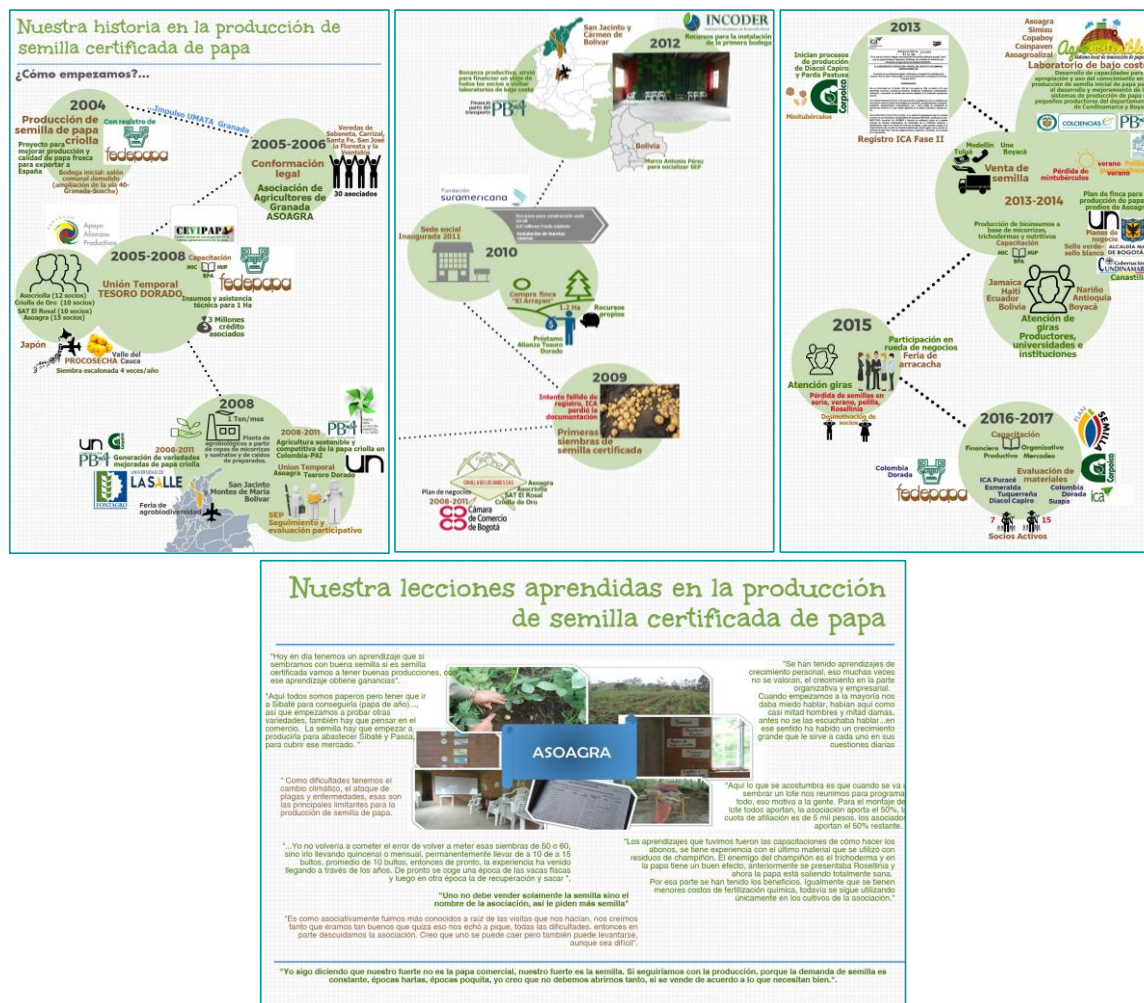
Nuestra historia en la producción de semilla certificada de papa

¿Cómo empezamos?...

2004
Producción de semilla de papa criolla
Con registro de
fedepapa
Proyecto para mejorar producción y calidad de papa fresca para exportar a España
Bodega inicial: salón comunal demolido (ampliación de la vía 40- Granada-Soacha)

Impulso UMATA Granada

2005-2006
Conformación legal
Asociación de Agricultores de Granada ASOAGRA
Veredas de Sabaneta, Carrizal, Santa Fe, San José la Florida y la Veintidós
30 asociados

Apoyo Alianzas Productivas
CEVIPAPA

2005-2008
Unión Temporal TESORO DORADO
Asocriolla (12 socios) Criolla de Oro (10 socios) SAT El Rosal (10 socios) Asoagra (15 socios)
Capacitación MIC MIP BPA
fedepapa
Insumos y asistencia técnica para 1 Ha
3 Millones crédito asociados
Japón
PROCOSECHA Valle del Cauca
Siembra escalonada 4 veces/año

2008
1 Ton/mes
Planta de agrobiológicos a partir de cepas de micorrizas y sustratos y de caldos de preparados.
2008-2011
Generación de variedades mejoradas de papa criolla
UN PB4
LA SALLE
FONTAGRO
2008-2011
Agricultura sostenible y competitiva de la papa criolla en Colombia-PAI
Unión Temporal Asoagra Tesoro Dorado
un
San Jacinto Montes de María Bolívar
Feria de agrobiodiversidad
SEP Seguimiento y evaluación participativo

San Jacinto y Cármen de Bolívar
INCODER
2012
Recursos para la instalación de la primera bodega
Bonanza productiva, sirvió para financiar un viaje de todos los socios a visitar laboratorios de bajo costo
Financió parte del transporte PB4
Bolivia
Marco Antonio Pérez para socializar SEP
Fundación suramericana
Recursos para construcción sede social
120 millones fondo rotatorio
Sede social Inaugurada 2011
2010
Compra finca "El Arrayan"
1.2 Ha
Recursos propios
Préstamo Alianza Tesoro Dorado
2009
Intento fallido de exportación, ICA perdió la documentación
Primeras siembras de semilla certificada
Plan de negocio 2008-2011
Cámara de Comercio de Bogotá
Asoagra Asocriolla SAT El Rosal Criolla de Oro

2013
Inician procesos de producción de Diacol Capiro y Parda Pastusa
Corpoica
Minitubérculos
Registro ICA Fase II
Asoagra Simisu Copaboy Coinpaven Asoagroalizal
Agrosostenible
Laboratorio de bajo costo
Desarrollo de capacidades para apropiación y uso del conocimiento en producción de semilla inicial de papa para el desarrollo y mejoramiento de los sistemas de producción de papa de pequeños productores del departamento de Cundinamarca y Boyacá
COLCIENCIAS PB4
Medellín Tuluá Une Boyacá
Venta de semilla
verano
Pérdida de minitubérculos
Verano
2013-2014
Producción de bioinsumos a base de micorrizas, trichodermas y nutritivos
Capacitación MIC MIP BPA
Plan de finca para producción de papa predios de Asoagra
Planes de negocio
UN
Sello verde- sello blanco
ALCALDÍA MAYOR DE BOGOTÁ
Gobernación de Cundinamarca
Jamaica Haití Ecuador Bolivia
Nariño Antioquia Boyacá
Atención de giras Productores, universidades e instituciones
2015
Atención giras
Participación en rueda de negocios Feria de arracacha
Pérdida de semillas en serie, verano, polilla, Rosellinia
Deserción de socios
2016-2017
Capacitación Financiera Organizativo Productiva Mercadeo
Evaluación de materiales
ICA Puracé Esmeralda Diacol Capiro
Tuquerreña
Colombia Dorada Suapa
Colombia Dorada
fedepapa
Corpoica ICA
7 15
Socios Activos

Nuestra lecciones aprendidas en la producción de semilla certificada de papa

"Hoy en día tenemos un aprendizaje que si sembramos con buena semilla si es semilla certificada vamos a tener buenos producciones, ese aprendizaje obtiene ganancias".

"Aquí todos somos paperos pero tener que ir a Sibaté para conseguirla (papa de año)..., así que empezamos a probar otras variedades, también hay que pensar en el comercio. La semilla hay que empezar a producirla para abastecer Sibaté y Pasca, para cubrir ese mercado."

"Como dificultades tenemos el cambio climático, el ataque de plagas y enfermedades, esas son las principales limitantes para la producción de semilla de papa.

ASOAGRA

"Se han tenido aprendizajes de crecimiento personal, eso muchas veces no se valoran, el crecimiento en la parte organizativa y empresarial. Cuando empezamos a la mayoría nos daba miedo hablar, hablan aquí como casi mitad hombres y mitad damas, antes no se las escuchaba hablar...en ese sentido ha habido un crecimiento grande que le sirve a cada uno en sus cuestiones diarias

"Aquí lo que se acostumbra es que cuando se va a sembrar un lote nos reunimos para programar todo, eso motiva a la gente. Para el montaje del lote todos aportan, la asociación aporta el 50%, la cuota de afiliación es de 5 mil pesos. los asociados aportan el 50% restante.

"...Yo no volvería a cometer el error de volver a meter esas siembras de 50 o 60, sino irlo llevando quincenal o mensual, permanentemente llevar de a 10 de a 15 bultos, promedio de 10 bultos, entonces de pronto, la experiencia ha venido llegando a través de los años. De pronto se coge una época de las vacas flacas y luego en otra época la de recuperación y sacar".

"Los aprendizajes que tuvimos fueron las capacitaciones de cómo hacer los abonos, se tiene experiencia con el último material que se utilizó con residuos de champiñón. El enemigo del champiñón es el trichoderma y en la papa tiene un buen efecto, anteriormente se presentaba Rosellinia y ahora la papa está saliendo totalmente sana. Por esa parte se han tenido los beneficios. Igualmente que se tienen menores costos de fertilización química, todavía se sigue utilizando únicamente en los cultivos de la asociación."

"Uno no debe vender solamente la semilla sino el nombre de la asociación, así le piden más semilla"

"Es como asociativamente fuimos más conocidos a raíz de las visitas que nos hacían, nos creímos tanto que éramos tan buenos que quizá eso nos echó a pique, todas las dificultades. entonces en parte descuidamos la asociación. Creo que uno se puede caer pero también puede levantarse, aunque sea difícil".

"Yo sigo diciendo que nuestro fuerte no es la papa comercial, nuestro fuerte es la semilla. Si seguiríamos con la producción, porque la demanda de semilla es constante, épocas hartas, épocas poquita, yo creo que no debemos abrirnos tanto, si se vende de acuerdo a lo que necesitan bien.".